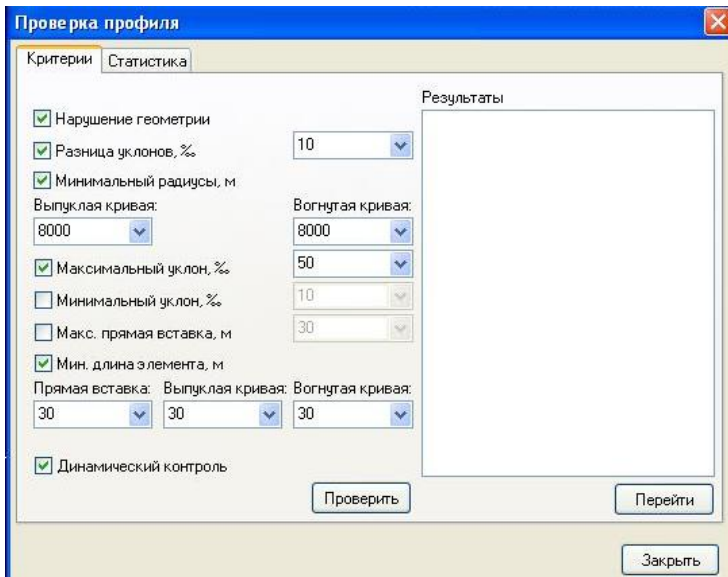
Проверка профиля

Критерии Статистика

Нарушение геометрии

Разница уклонов, ‰ 10

Минимальный радиусы, м

Выпуклая кривая: 8000

Вогнутая кривая: 8000

Максимальный уклон, ‰ 50

Минимальный уклон, ‰ 10

Макс. прямая вставка, м 30

Мин. длина элемента, м

Прямая вставка: 30

Выпуклая кривая: 30

Вогнутая кривая: 30

Динамический контроль

Проверить

Результаты

Перейти

Закрыть